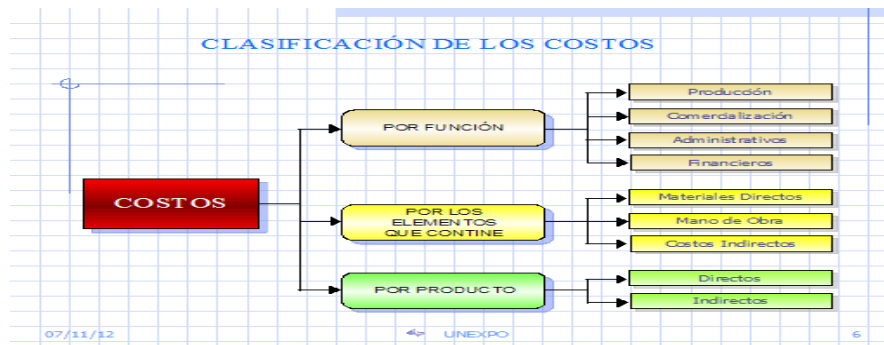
CLASIFICACIÓN DE LOS COSTOS

COSTOS

POR FUNCIÓN

Producción

Comercialización

Administrativos

Financieros

POR LOS ELEMENTOS QUE CONTINE

Materiales Directos

Mano de Obra

Costos Indirectos

POR PRODUCTO

Directos

Indirectos

07/11/12

UNEXPO

6